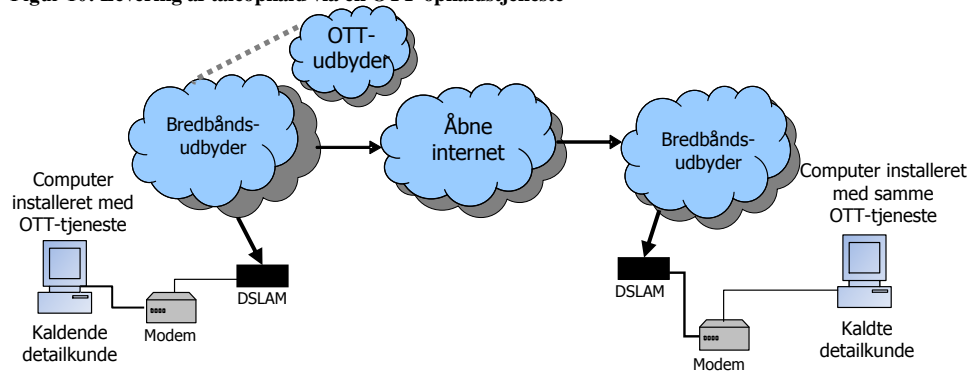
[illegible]

OTT-udbyder

Bredbånds-udbyder

Åbne internet

Bredbånds-udbyder

Computer installeret med OTT-tjeneste

DSLAM

Modem

Kaldende detailkunde

Computer installeret med samme OTT-tjeneste

DSLAM

Modem

Kaldte detailkunde